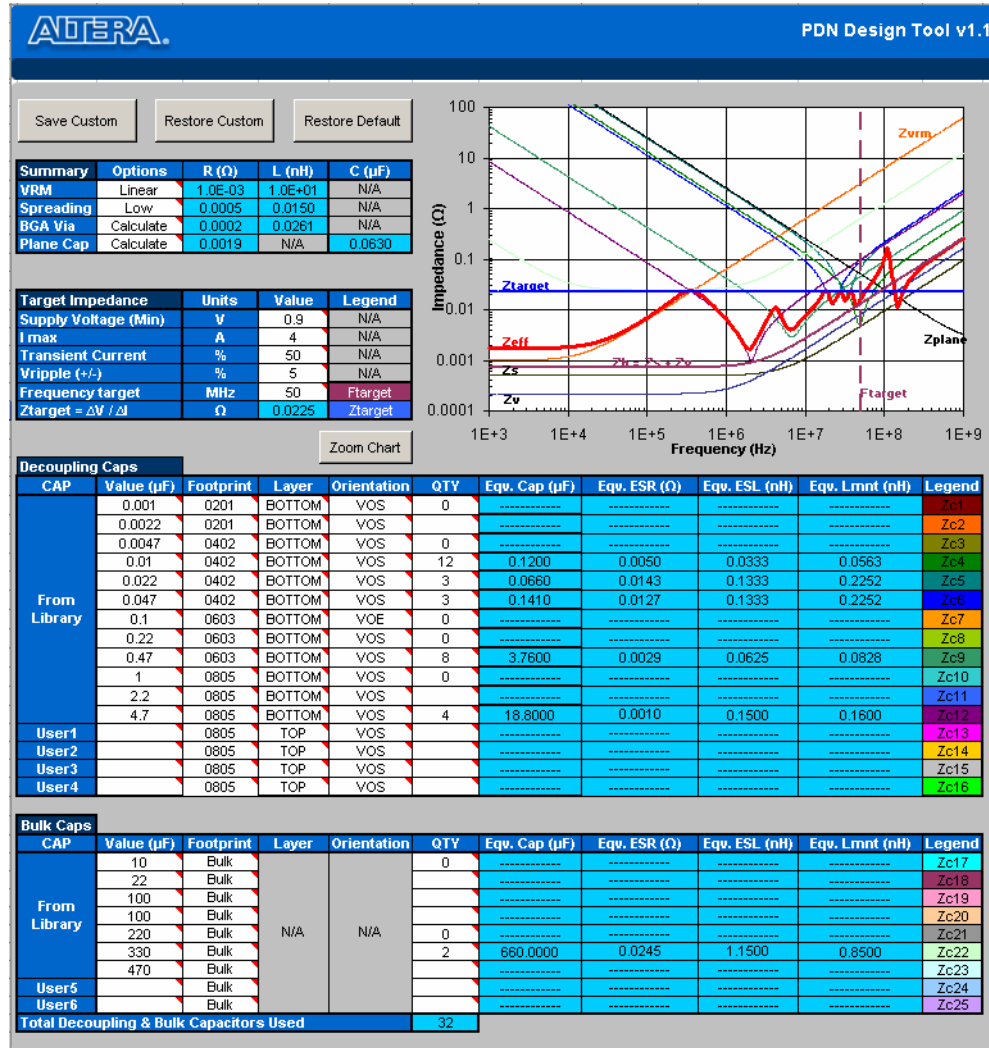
ALTERA.

PDN Design Tool v1.1

Save Custom | Restore Custom | Restore Default

| Summary | Options | R (Ω) | L (nH) | C (µF) |
|---|---|---|---|---|
| VRM | Linear | 1.0E-03 | 1.0E+01 | N/A |
| Spreading | Low | 0.0005 | 0.0150 | N/A |
| BGA Via | Calculate | 0.0002 | 0.0261 | N/A |
| Plane Cap | Calculate | 0.0019 | N/A | 0.0630 |

| Target Impedance | Units | Value | Legend |
|---|---|---|---|
| Supply Voltage (Min) | V | 0.9 | N/A |
| I max | A | 4 | N/A |
| Transient Current | % | 50 | N/A |
| Vripple (+/-) | % | 5 | N/A |
| Frequency target | MHz | 50 | Ftarget |
| Ztarget = ΔV / ΔI | Ω | 0.0225 | Ztarget |

Zoom Chart

Impedance (Ω)
100
10
1
0.1
0.01
0.001
0.0001
1E+3 1E+4 1E+5 1E+6 1E+7 1E+8 1E+9
Frequency (Hz)
Zvrm
Ztarget
Zeff
Zs
Zv
Zplane
Zt = Zs + Zv
Ftarget

Decoupling Caps

| CAP | Value (µF) | Footprint | Layer | Orientation | QTY | Eqv. Cap (µF) | Eqv. ESR (Ω) | Eqv. ESL (nH) | Eqv. Lmnt (nH) | Legend |
|---|---|---|---|---|---|---|---|---|---|---|
| From Library | 0.001 | 0201 | BOTTOM | VOS | 0 | ------------ | ------------ | ------------ | ------------ | Zc1 |
| | 0.0022 | 0201 | BOTTOM | VOS | | ------------ | ------------ | ------------ | ------------ | Zc2 |
| | 0.0047 | 0402 | BOTTOM | VOS | 0 | ------------ | ------------ | ------------ | ------------ | Zc3 |
| | 0.01 | 0402 | BOTTOM | VOS | 12 | 0.1200 | 0.0050 | 0.0333 | 0.0563 | Zc4 |
| | 0.022 | 0402 | BOTTOM | VOS | 3 | 0.0660 | 0.0143 | 0.1333 | 0.2252 | Zc5 |
| | 0.047 | 0402 | BOTTOM | VOS | 3 | 0.1410 | 0.0127 | 0.1333 | 0.2252 | Zc6 |
| | 0.1 | 0603 | BOTTOM | VOE | 0 | ------------ | ------------ | ------------ | ------------ | Zc7 |
| | 0.22 | 0603 | BOTTOM | VOS | 0 | ------------ | ------------ | ------------ | ------------ | Zc8 |
| | 0.47 | 0603 | BOTTOM | VOS | 8 | 3.7600 | 0.0029 | 0.0625 | 0.0828 | Zc9 |
| | 1 | 0805 | BOTTOM | VOS | 0 | ------------ | ------------ | ------------ | ------------ | Zc10 |
| | 2.2 | 0805 | BOTTOM | VOS | | ------------ | ------------ | ------------ | ------------ | Zc11 |
| | 4.7 | 0805 | BOTTOM | VOS | 4 | 18.8000 | 0.0010 | 0.1500 | 0.1600 | Zc12 |
| User1 | | 0805 | TOP | VOS | | ------------ | ------------ | ------------ | ------------ | Zc13 |
| User2 | | 0805 | TOP | VOS | | ------------ | ------------ | ------------ | ------------ | Zc14 |
| User3 | | 0805 | TOP | VOS | | ------------ | ------------ | ------------ | ------------ | Zc15 |
| User4 | | 0805 | TOP | VOS | | ------------ | ------------ | ------------ | ------------ | Zc16 |

Bulk Caps

| CAP | Value (µF) | Footprint | Layer | Orientation | QTY | Eqv. Cap (µF) | Eqv. ESR (Ω) | Eqv. ESL (nH) | Eqv. Lmnt (nH) | Legend |
|---|---|---|---|---|---|---|---|---|---|---|
| From Library | 10 | Bulk | N/A | N/A | 0 | ------------ | ------------ | ------------ | ------------ | Zc17 |
| | 22 | Bulk | | | | ------------ | ------------ | ------------ | ------------ | Zc18 |
| | 100 | Bulk | | | | ------------ | ------------ | ------------ | ------------ | Zc19 |
| | 100 | Bulk | | | | ------------ | ------------ | ------------ | ------------ | Zc20 |
| | 220 | Bulk | | | 0 | ------------ | ------------ | ------------ | ------------ | Zc21 |
| | 330 | Bulk | | | 2 | 660.0000 | 0.0245 | 1.1500 | 0.8500 | Zc22 |
| | 470 | Bulk | | | | ------------ | ------------ | ------------ | ------------ | Zc23 |
| User5 | | Bulk | | | | ------------ | ------------ | ------------ | ------------ | Zc24 |
| User6 | | Bulk | | | | ------------ | ------------ | ------------ | ------------ | Zc25 |

Total Decoupling & Bulk Capacitors Used | 32